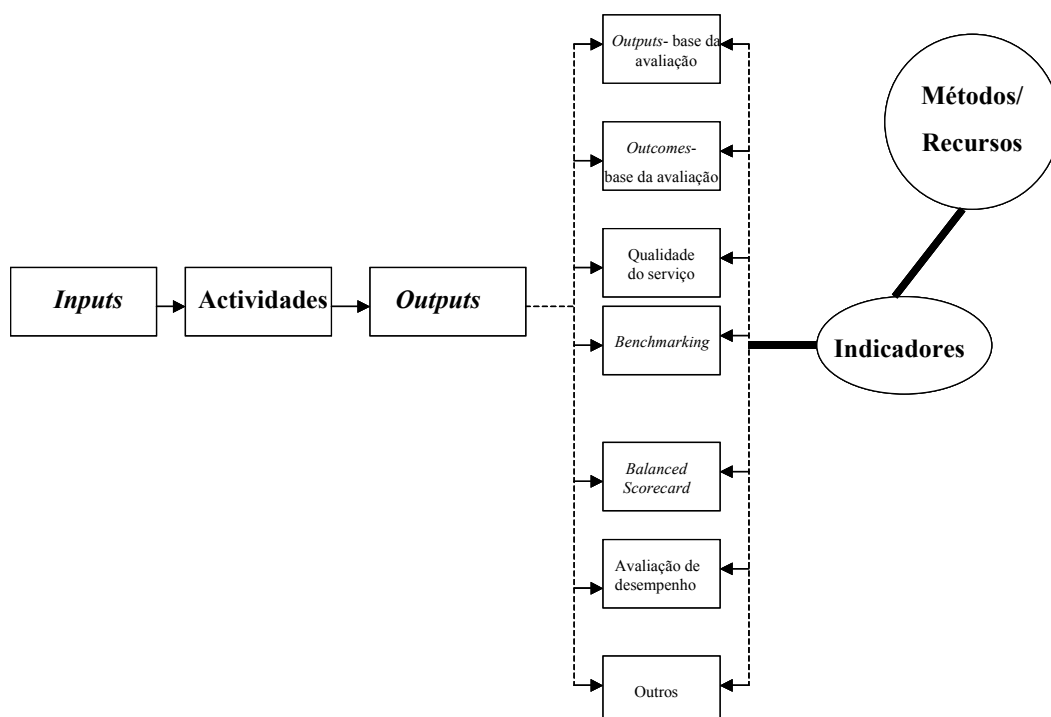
Inputs

Actividades

Outputs

Outputs- base da avaliação

Outcomes- base da avaliação

Qualidade do serviço

Benchmarking

Balanced Scorecard

Avaliação de desempenho

Outros

Métodos/ Recursos

Indicadores